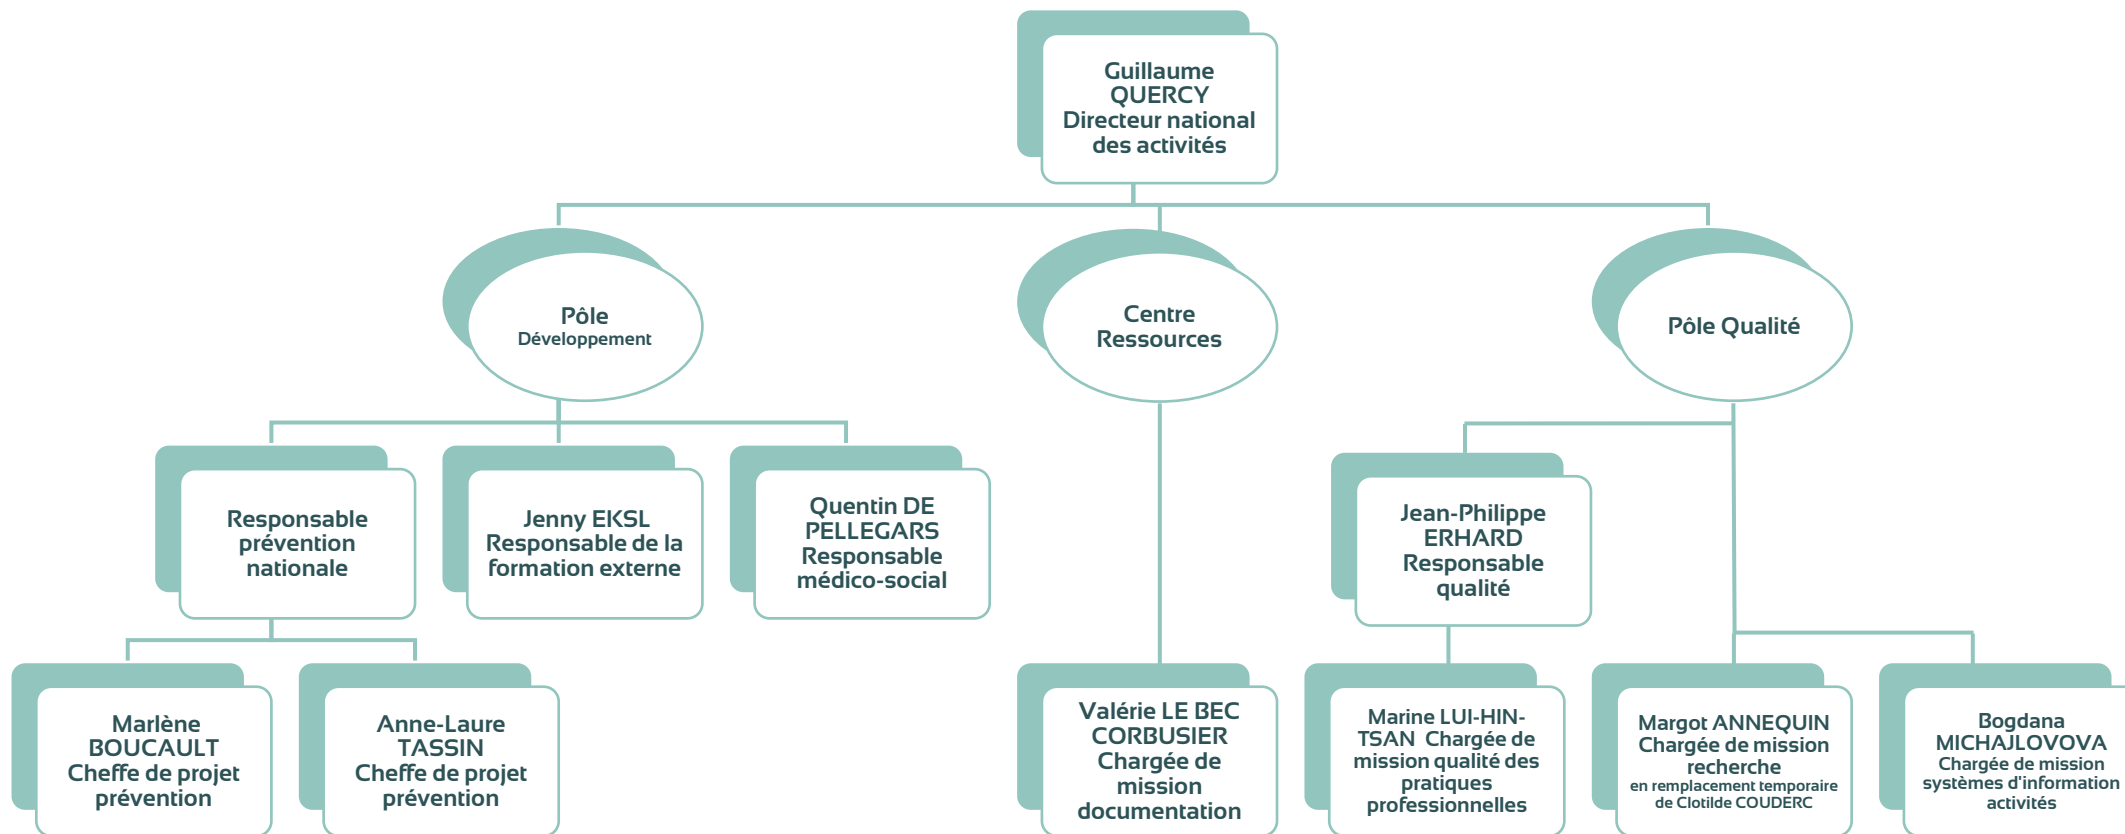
Guillaume QUERCY Directeur national des activités

Pôle Développement

Centre Ressources

Pôle Qualité

Responsable prévention nationale

Jenny EKSL Responsable de la formation externe

Quentin DE PELLEGARS Responsable médico-social

Jean-Philippe ERHARD Responsable qualité

Marlène BOUCAULT Cheffe de projet prévention

Anne-Laure TASSIN Cheffe de projet prévention

Valérie LE BEC CORBUSIER Chargée de mission documentation

Marine LUI-HIN-TSAN Chargée de mission qualité des pratiques professionnelles

Margot ANNEQUIN Chargée de mission recherche en remplacement temporaire de Clotilde COUDERC

Bogdana MICHAJLOVOVA Chargée de mission systèmes d'information activités